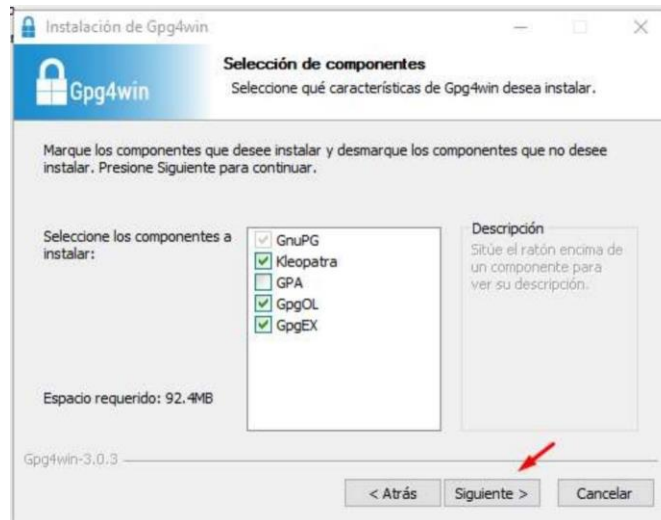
Instalación de Gpg4win

Gpg4win

Selección de componentes
Seleccione qué características de Gpg4win desea instalar.

Marque los componentes que desee instalar y desmarque los componentes que no desee instalar. Presione Siguiente para continuar.

Seleccione los componentes a instalar:

GnuPG
Kleopatra
GPA
GpgOL
GpgEX

Descripción
Sitúe el ratón encima de un componente para ver su descripción.

Espacio requerido: 92.4MB

Gpg4win-3.0.3

< Atrás
Siguiente >
Cancelar